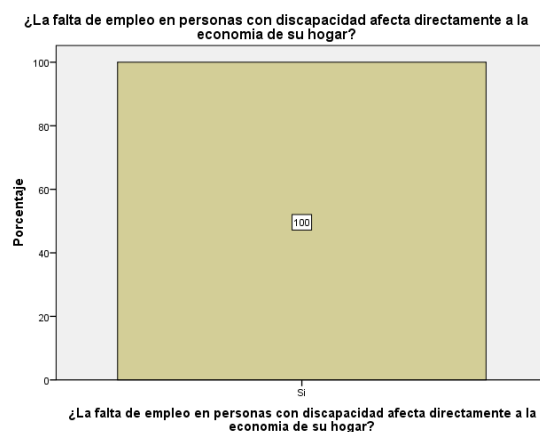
¿La falta de empleo en personas con discapacidad afecta directamente a la economia de su hogar?

Porcentaje

100
80
60
40
20
0

100

Si

¿La falta de empleo en personas con discapacidad afecta directamente a la economia de su hogar?